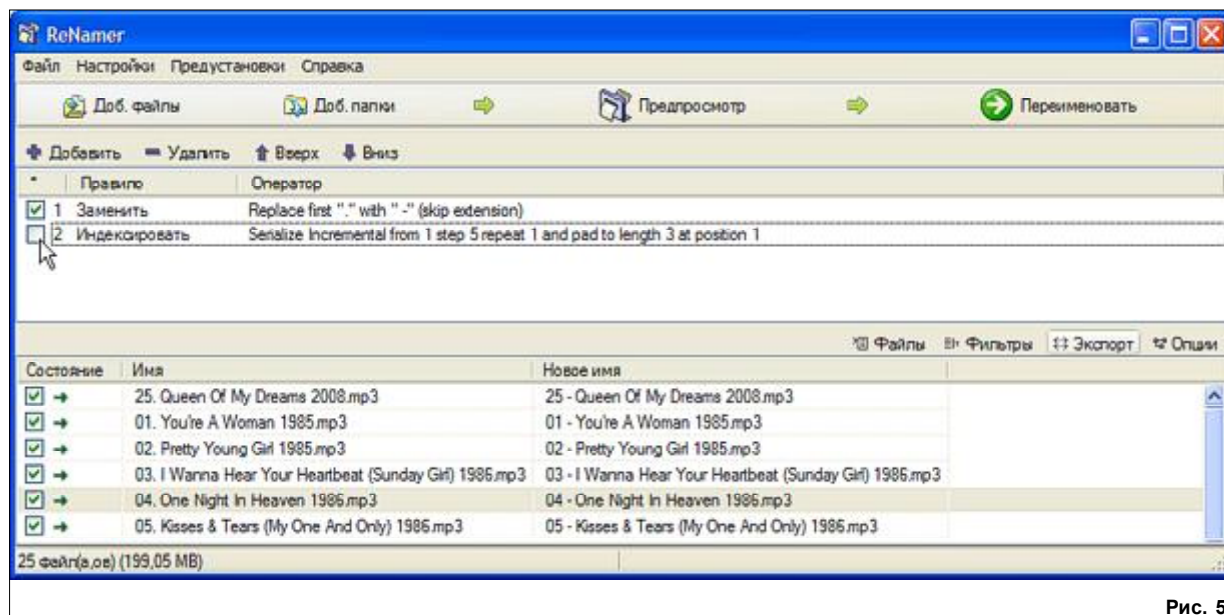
ReNamer

Файл Настройки Предустановки Справка

Доб. файлы Доб. папки Предпросмотр Переименовать

Добавить Удалить Вверх Вниз

| * | Правило | Оператор |
|---|---|---|
| 1 | Заменить | Replace first "." with " -" (skip extension) |
| 2 | Индексировать | Serialize Incremental from 1 step 5 repeat 1 and pad to length 3 at position 1 |

Файлы Фильтры Экспорт Опции

| Состояние | Имя | Новое имя |
|---|---|---|
| | 25. Queen Of My Dreams 2008.mp3 | 25 - Queen Of My Dreams 2008.mp3 |
| | 01. You're A Woman 1985.mp3 | 01 - You're A Woman 1985.mp3 |
| | 02. Pretty Young Girl 1985.mp3 | 02 - Pretty Young Girl 1985.mp3 |
| | 03. I Wanna Hear Your Heartbeat (Sunday Girl) 1986.mp3 | 03 - I Wanna Hear Your Heartbeat (Sunday Girl) 1986.mp3 |
| | 04. One Night In Heaven 1986.mp3 | 04 - One Night In Heaven 1986.mp3 |
| | 05. Kisses & Tears (My One And Only) 1986.mp3 | 05 - Kisses & Tears (My One And Only) 1986.mp3 |

25 файл(а,ов) (199,05 MB)

Рис. 5